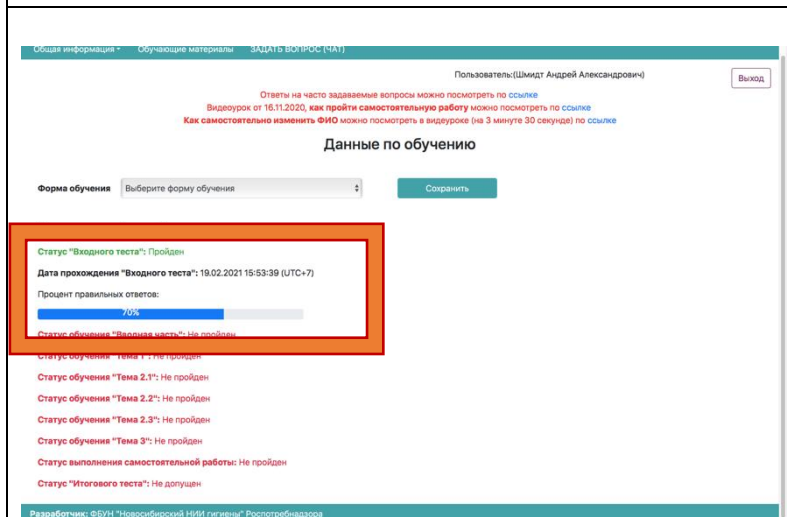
Общая информация ▾ Обучающие материалы ЗАДАТЬ ВОПРОС (ЧАТ)

Пользователь:(Шмидт Андрей Александрович)

Выход

Ответы на часто задаваемые вопросы можно посмотреть по ссылке
Видеоурок от 16.11.2020, как пройти самостоятельную работу можно посмотреть по ссылке
Как самостоятельно изменить ФИО можно посмотреть в видеуроке (на 3 минуте 30 секунде) по ссылке

Данные по обучению

Форма обучения Выберите форму обучения

Сохранить

Статус "Входного теста": Пройден

Дата прохождения "Входного теста": 19.02.2021 15:53:39 (UTC+7)

Процент правильных ответов:

70%

Статус обучения "Вводная часть": Не пройден

Статус обучения "Тема 1": Не пройден

Статус обучения "Тема 2.1": Не пройден

Статус обучения "Тема 2.2": Не пройден

Статус обучения "Тема 2.3": Не пройден

Статус обучения "Тема 3": Не пройден

Статус выполнения самостоятельной работы: Не пройден

Статус "Итогового теста": Не допущен

Разработчик: ФБУН "Новосибирский НИИ гигиены" Роспотребнадзора